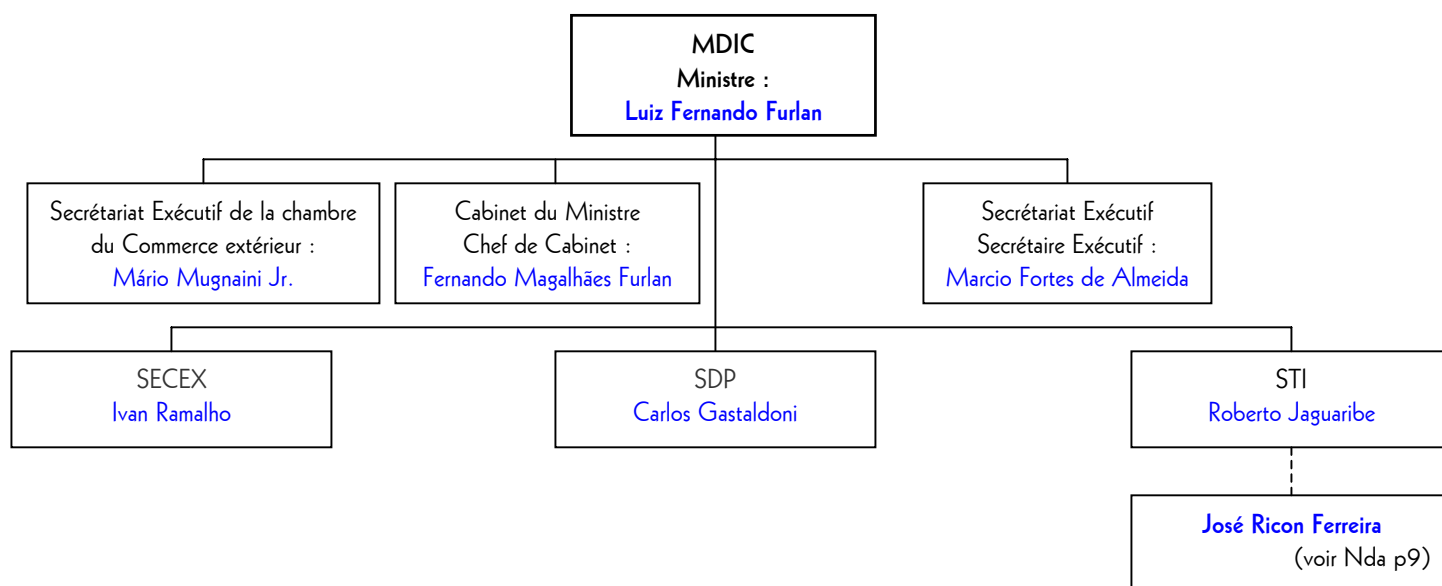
MDIC
Ministre :
Luiz Fernando Furlan

Secrétariat Exécutif de la chambre du Commerce extérieur :
Mário Mugnaini Jr.

Cabinet du Ministre
Chef de Cabinet :
Fernando Magalhães Furlan

Secrétariat Exécutif
Secrétaire Exécutif :
Marcio Fortes de Almeida

SECEX
Ivan Ramalho

SDP
Carlos Gastaldoni

STI
Roberto Jaguaribe

José Ricon Ferreira
(voir Nda p9)